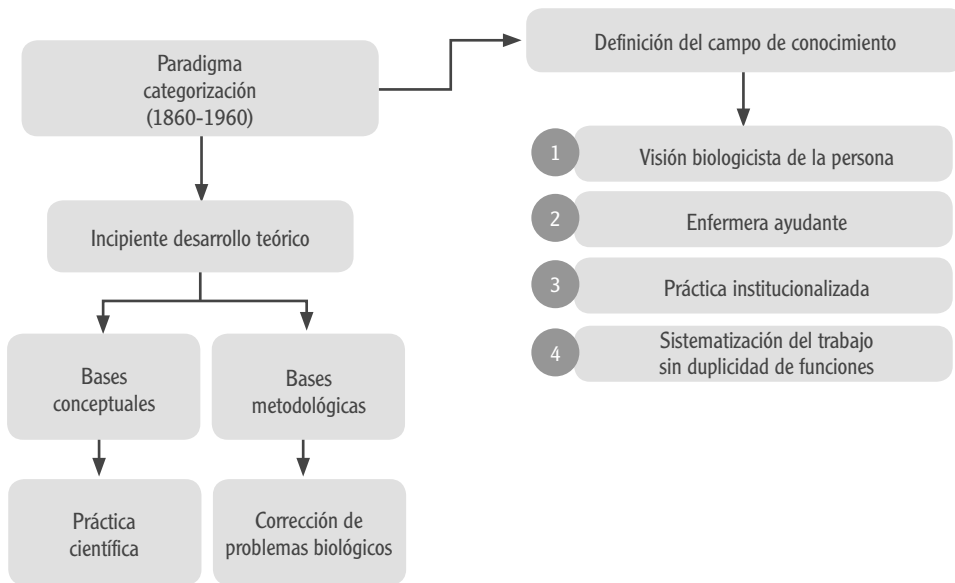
Paradigma categorización (1860-1960)

Definición del campo de conocimiento

1 Visión biologicista de la persona

2 Enfermera ayudante

3 Práctica institucionalizada

4 Sistematización del trabajo sin duplicidad de funciones

Incipiente desarrollo teórico

Bases conceptuales

Bases metodológicas

Práctica científica

Corrección de problemas biológicos